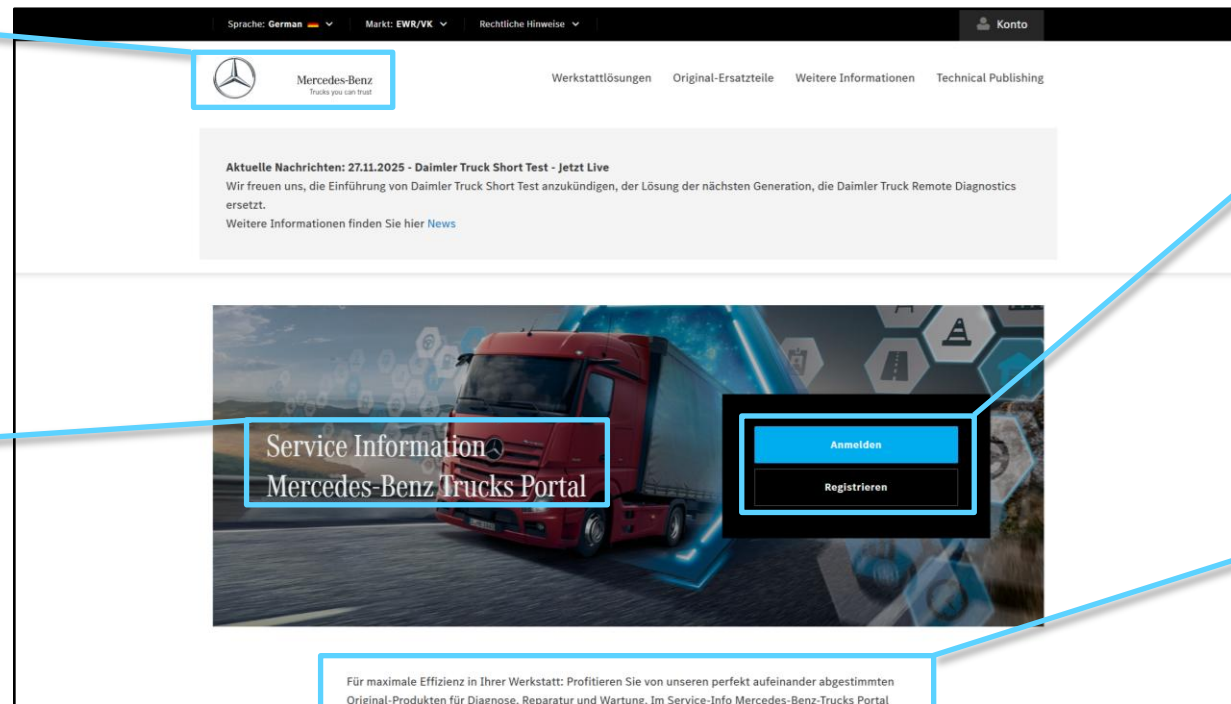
Sprache: German Markt: EWR/VK Rechtliche Hinweise Konto

Mercedes-Benz
Trucks you can trust

Werkstattlösungen Original-Ersatzteile Weitere Informationen Technical Publishing

Aktuelle Nachrichten: 27.11.2025 - Daimler Truck Short Test - Jetzt Live
Wir freuen uns, die Einführung von Daimler Truck Short Test anzukündigen, der Lösung der nächsten Generation, die Daimler Truck Remote Diagnostics ersetzt.
Weitere Informationen finden Sie hier News

Service Information
Mercedes-Benz Trucks Portal

Anmelden

Registrieren

Für maximale Effizienz in Ihrer Werkstatt: Profitieren Sie von unseren perfekt aufeinander abgestimmten Original-Produkten für Diagnose, Reparatur und Wartung. Im Service-Info Mercedes-Benz-Trucks Portal